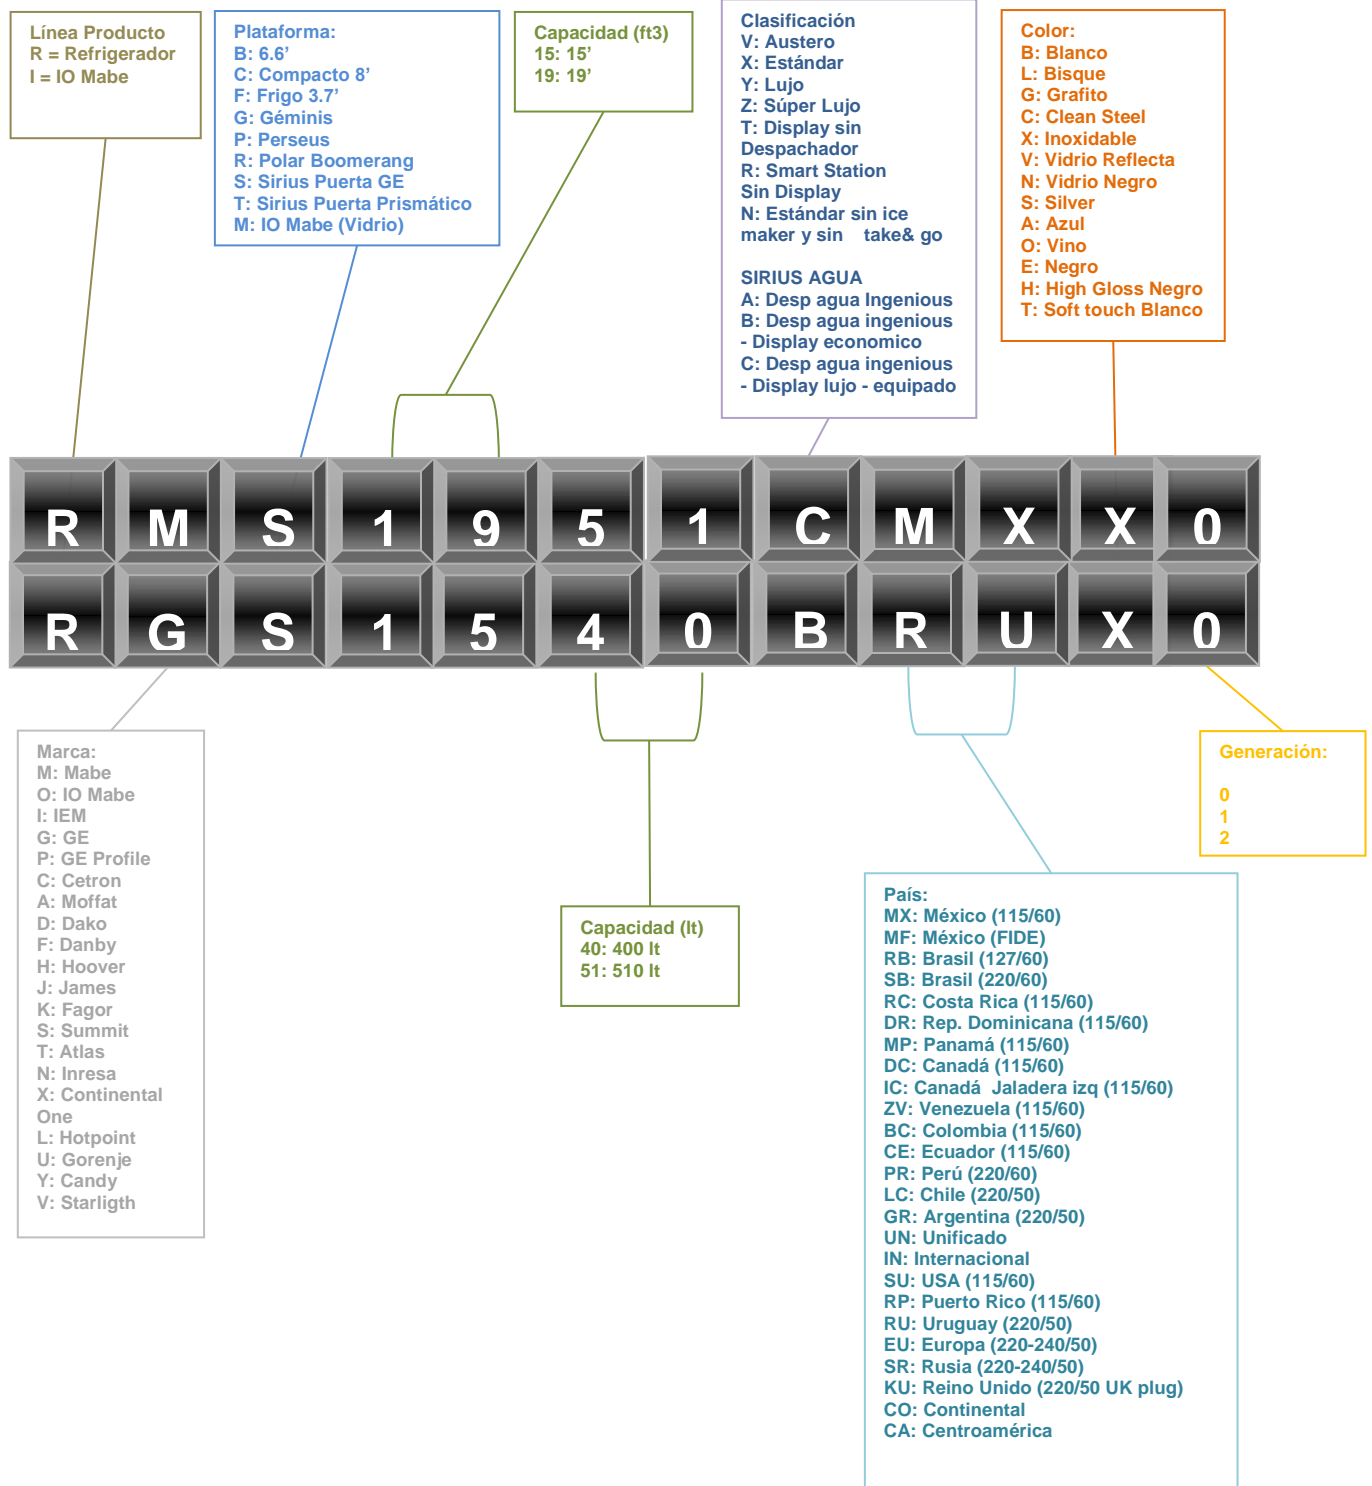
Línea Producto
R = Refrigerador
I = IO Mabe

Plataforma:
B: 6.6’
C: Compacto 8’
F: Frigo 3.7’
G: Géminis
P: Perseus
R: Polar Boomerang
S: Sirius Puerta GE
T: Sirius Puerta Prismático
M: IO Mabe (Vidrio)

Capacidad (ft3)
15: 15’
19: 19’

Clasificación
V: Austero
X: Estándar
Y: Lujo
Z: Súper Lujo
T: Display sin Despachador
R: Smart Station Sin Display
N: Estándar sin ice maker y sin take& go

SIRIUS AGUA
A: Desp agua Ingenious
B: Desp agua ingenious - Display economico
C: Desp agua ingenious - Display lujo - equipado

Color:
B: Blanco
L: Bisque
G: Grafito
C: Clean Steel
X: Inoxidable
V: Vidrio Reflecta
N: Vidrio Negro
S: Silver
A: Azul
O: Vino
E: Negro
H: High Gloss Negro
T: Soft touch Blanco

| R | M | S | 1 | 9 | 5 | 1 | C | M | X | X | 0 |
|---|---|---|---|---|---|---|---|---|---|---|---|
| R | G | S | 1 | 5 | 4 | 0 | B | R | U | X | 0 |

Marca:
M: Mabe
O: IO Mabe
I: IEM
G: GE
P: GE Profile
C: Cetron
A: Moffat
D: Dako
F: Danby
H: Hoover
J: James
K: Fagor
S: Summit
T: Atlas
N: Inresa
X: Continental One
L: Hotpoint
U: Gorenje
Y: Candy
V: Starligth

Capacidad (lt)
40: 400 lt
51: 510 lt

Generación:
0
1
2

País:
MX: México (115/60)
MF: México (FIDE)
RB: Brasil (127/60)
SB: Brasil (220/60)
RC: Costa Rica (115/60)
DR: Rep. Dominicana (115/60)
MP: Panamá (115/60)
DC: Canadá (115/60)
IC: Canadá Jaladera izq (115/60)
ZV: Venezuela (115/60)
BC: Colombia (115/60)
CE: Ecuador (115/60)
PR: Perú (220/60)
LC: Chile (220/50)
GR: Argentina (220/50)
UN: Unificado
IN: Internacional
SU: USA (115/60)
RP: Puerto Rico (115/60)
RU: Uruguay (220/50)
EU: Europa (220-240/50)
SR: Rusia (220-240/50)
KU: Reino Unido (220/50 UK plug)
CO: Continental
CA: Centroamérica